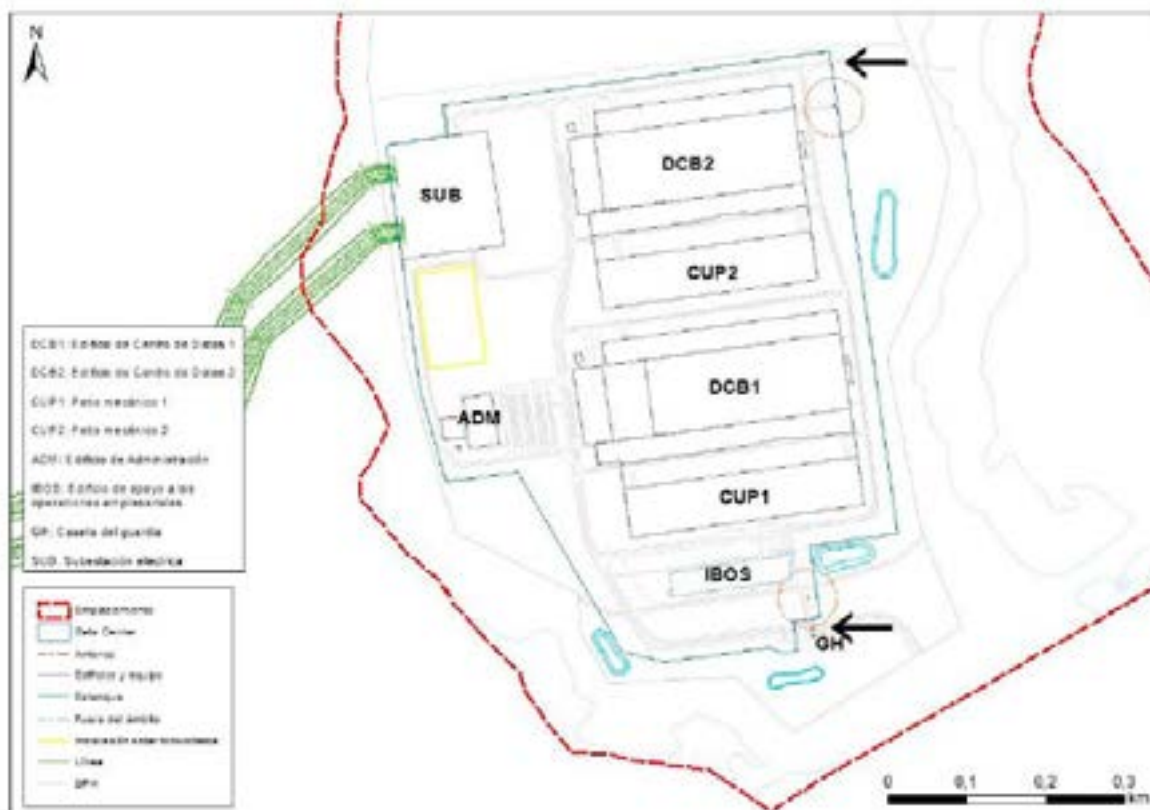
N

SUB

DCB2

CUP2

DCB1

ADM

CUP1

IBOS

GH

DCB1: Edificio de Centro de Datos 1

DCB2: Edificio de Centro de Datos 2

CUP1: Patio mecánico 1

CUP2: Patio mecánico 2

ADM: Edificio de Administración

IBOS: Edificio de apoyo a las operaciones empresariales

GH: Caseta del guardia

SUB: Subestación eléctrica

Emplazamiento

Data Center

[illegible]

Edificios y equipo

Estanque

Fuera del ámbito

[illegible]

Línea

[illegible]

0 0,1 0,2 0,3 km